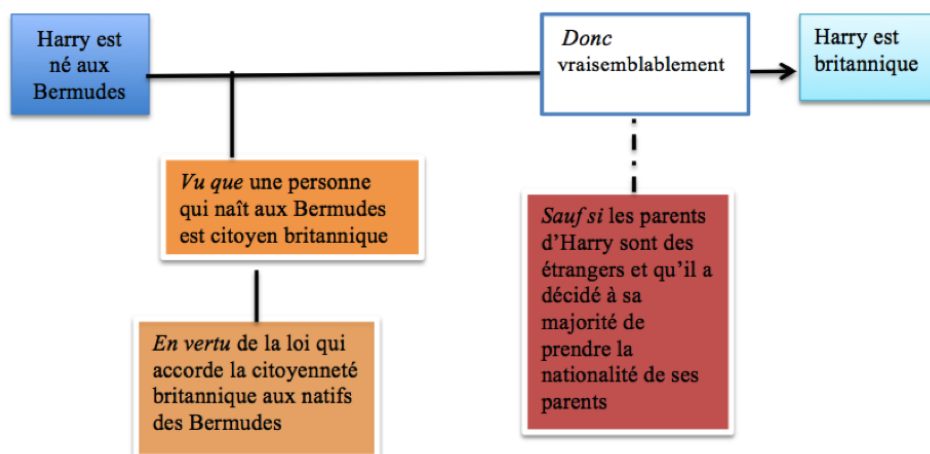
Harry est né aux Bermudes

Donc vraisemblablement

Harry est britannique

Vu que une personne qui naît aux Bermudes est citoyen britannique

En vertu de la loi qui accorde la citoyenneté britannique aux natifs des Bermudes

Sauf si les parents d'Harry sont des étrangers et qu'il a décidé à sa majorité de prendre la nationalité de ses parents